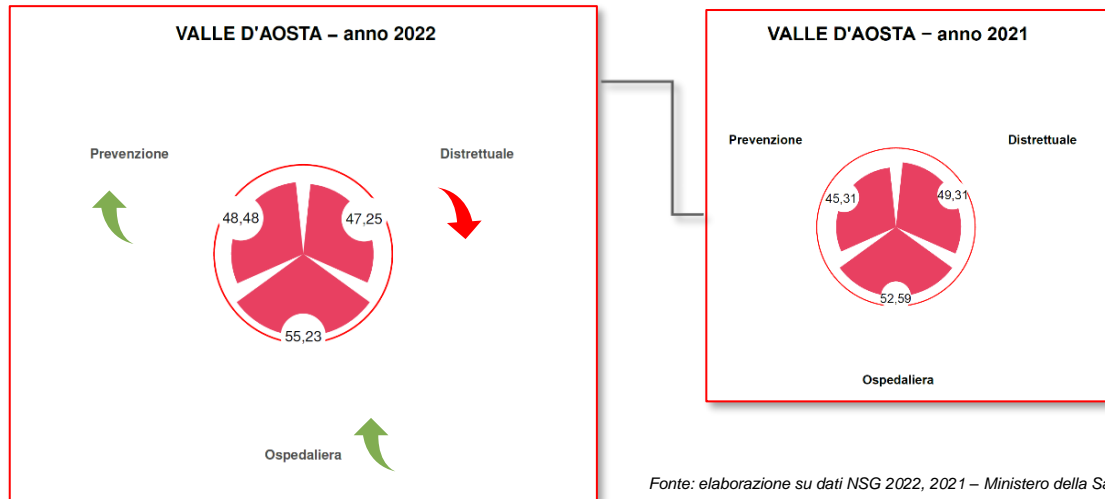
VALLE D'AOSTA – anno 2022

Prevenzione

Distrettuale

48,48

47,25

55,23

Ospedaliera

VALLE D'AOSTA – anno 2021

Prevenzione

Distrettuale

45,31

49,31

52,59

Ospedaliera

Fonte: elaborazione su dati NSG 2022, 2021 – Ministero della Sa